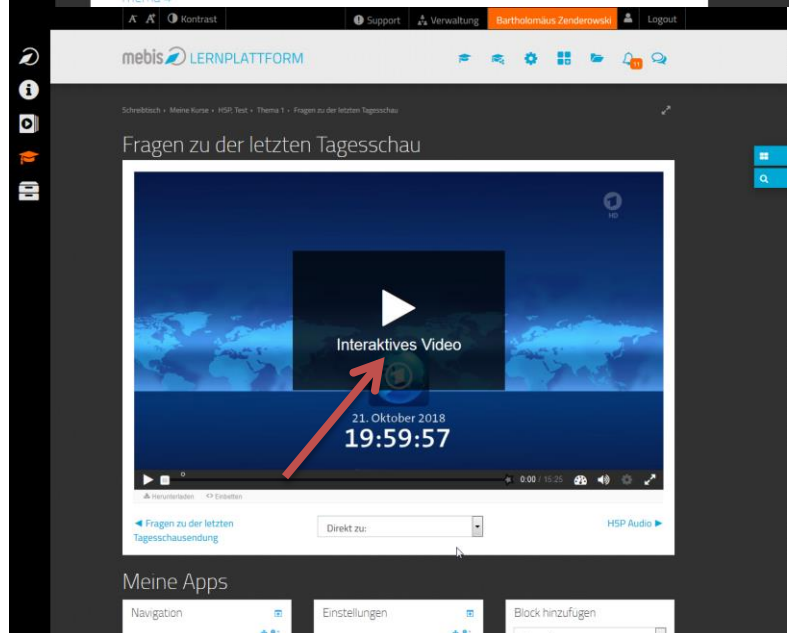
A A Kontrast Support Verwaltung Bartholomäus Zenderowski Logout

mebis LERNPLATTFORM

11

Schreibtisch • Meine Kurse • HSP_Test • Thema 1 • Fragen zu der letzten Tagesschau

Fragen zu der letzten Tagesschau

HD

Interaktives Video

21. Oktober 2018
19:59:57

0:00 / 15:25

Herunterladen Einbetten

◄ Fragen zu der letzten Tagesschausendung

Direkt zu:

HSP Audio ►

Meine Apps

Navigation

Einstellungen

Block hinzufügen